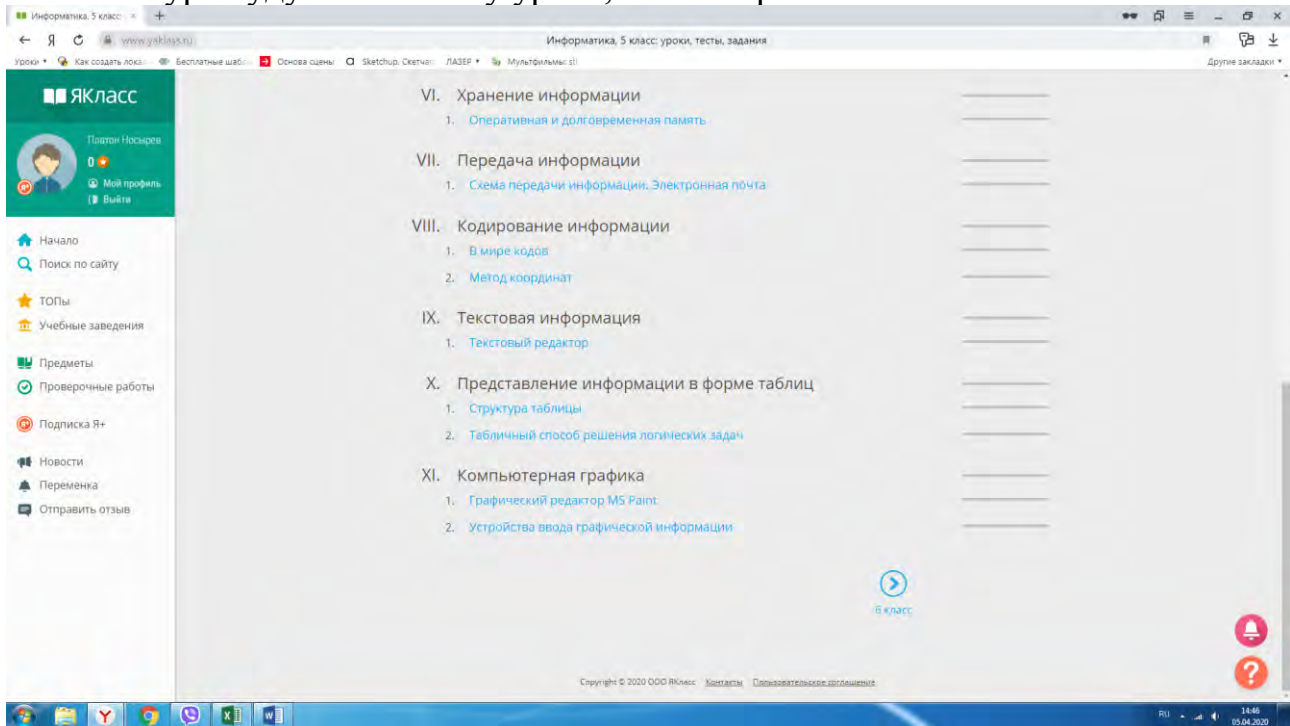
Информатика. 5 класс ×

www.yaklass.ru

Информатика, 5 класс: уроки, тесты, задания

Уроки • Как создать лока... Бесплатные шабл... Основа сцены Sketchup. Скетчап ЛАЗЕР • Мультфильмы: sl!

Другие закладки

ЯКласс

Платон Носырев

0

Мой профиль

Выйти

Начало

Поиск по сайту

ТОПы

Учебные заведения

Предметы

Проверочные работы

Подписка Я+

Новости

Переменка

Отправить отзыв

VI. Хранение информации

1. Оперативная и долговременная память

VII. Передача информации

1. Схема передачи информации. Электронная почта

VIII. Кодирование информации

1. В мире кодов

2. Метод координат

IX. Текстовая информация

1. Текстовый редактор

X. Представление информации в форме таблиц

1. Структура таблицы

2. Табличный способ решения логических задач

XI. Компьютерная графика

1. Графический редактор MS Paint

2. Устройства ввода графической информации

6 класс

Copyright © 2020 ООО ЯКласс Контакты Пользовательское соглашение

RU 14:46 05.04.2020